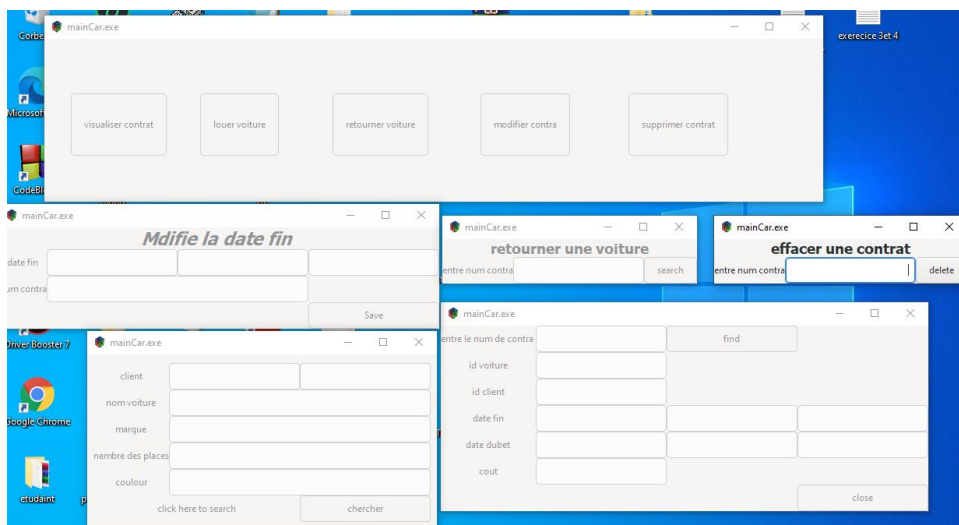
Corbe
Microsof
CodeBl
exerecice 3et 4

mainCar.exe

visualiser contrat
louer voiture
retourner voiture
modifier contra
supprimer contrat

mainCar.exe
Mdifie la date fin
date fin
um contra
Save

mainCar.exe
retourner une voiture
entre num contra
search

mainCar.exe
effacer une contrat
entre num contra
delete

Driver Booster 7
mainCar.exe
client
nom voiture
marque
nembre des places
coulour
click here to search
chercher

Google Chrome
etudaint

mainCar.exe
entre le num de contra
find
id voiture
id client
date fin
date dubet
cout
close